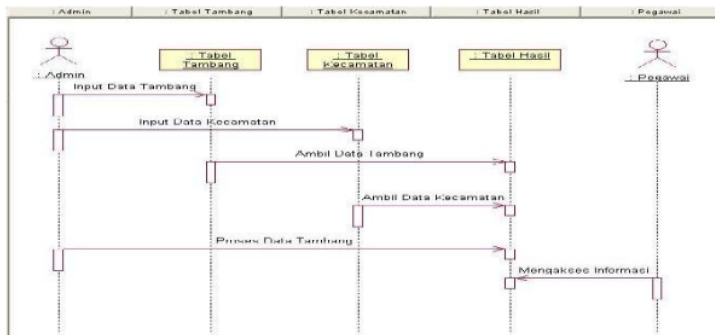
: Admin | : Tabel Tambang | : Tabel Kecamatan | : Tabel Hasil | : Pegawai

: Admin

: Tabel Tambang

: Tabel Kecamatan

: Tabel Hasil

: Pegawai

Input Data Tambang

Input Data Kecamatan

Ambil Data Tambang

Ambil Data Kecamatan

Proses Data Tambang

Mengakses Informasi